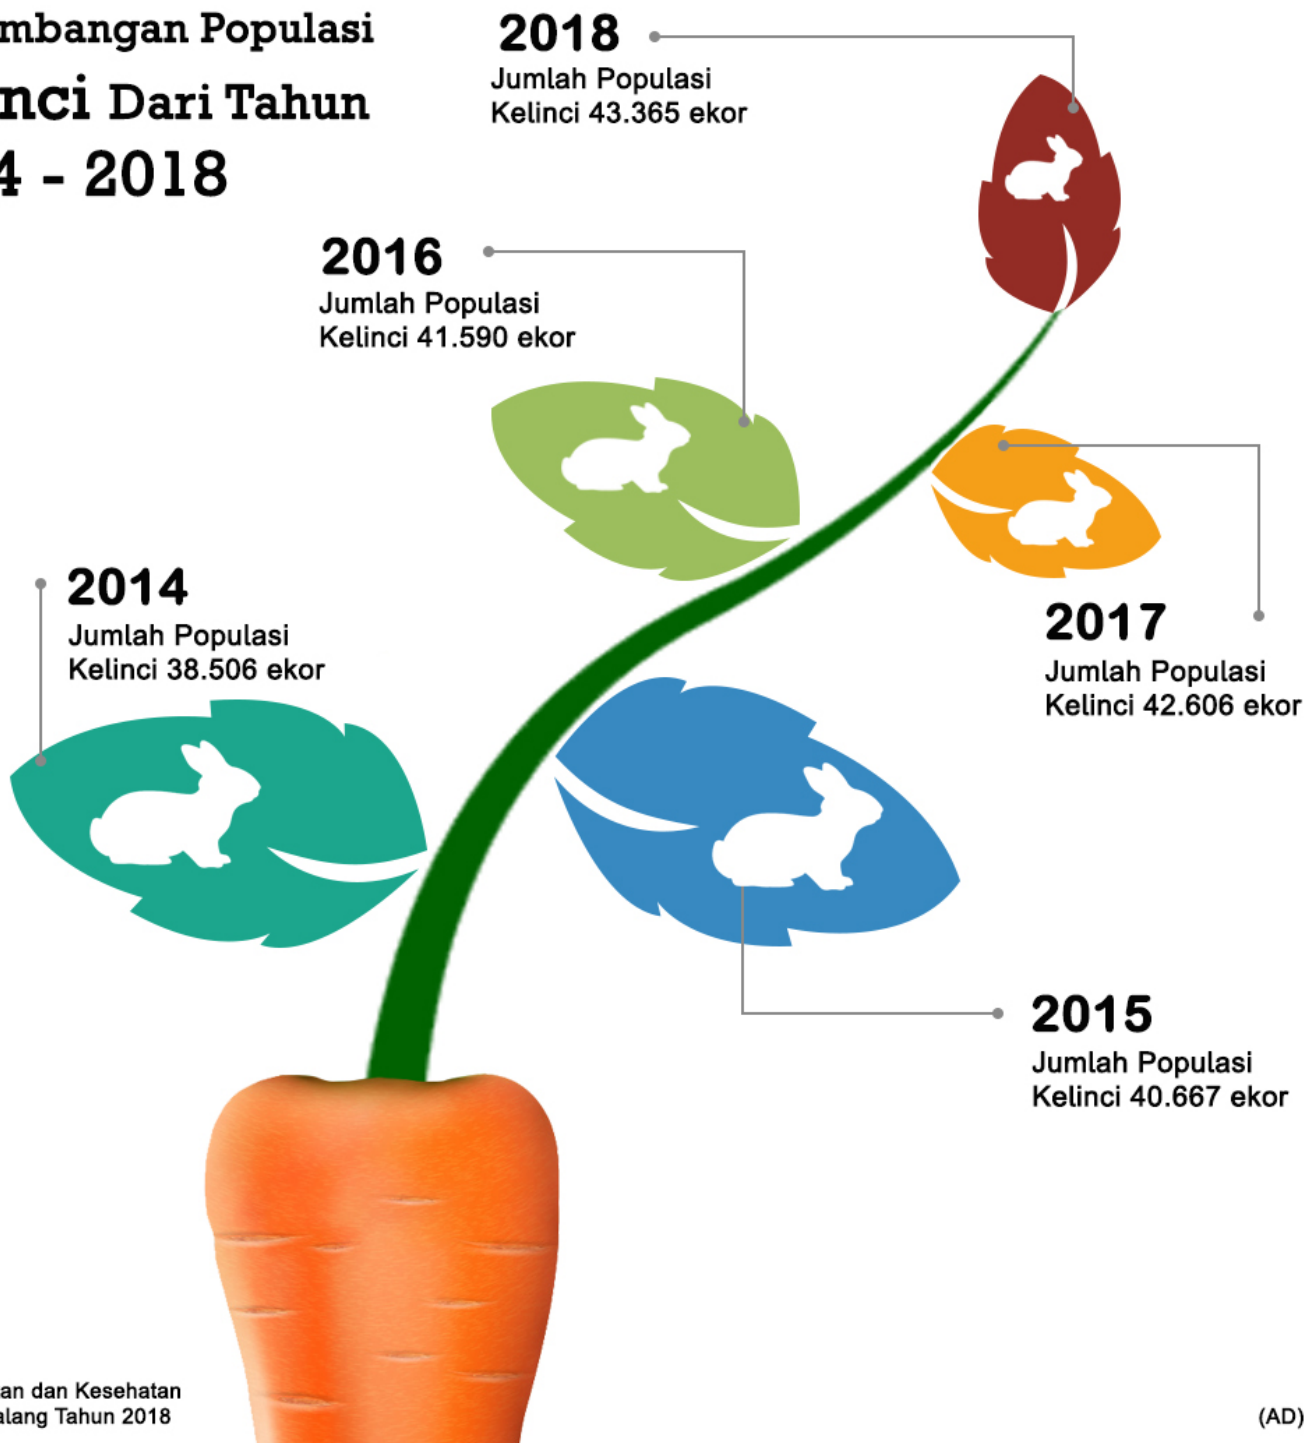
mbangan Populasi
nci Dari Tahun
4 - 2018

2018
Jumlah Populasi
Kelinci 43.365 ekor

2016
Jumlah Populasi
Kelinci 41.590 ekor

2017
Jumlah Populasi
Kelinci 42.606 ekor

2014
Jumlah Populasi
Kelinci 38.506 ekor

2015
Jumlah Populasi
Kelinci 40.667 ekor

an dan Kesehatan
alang Tahun 2018

(AD)